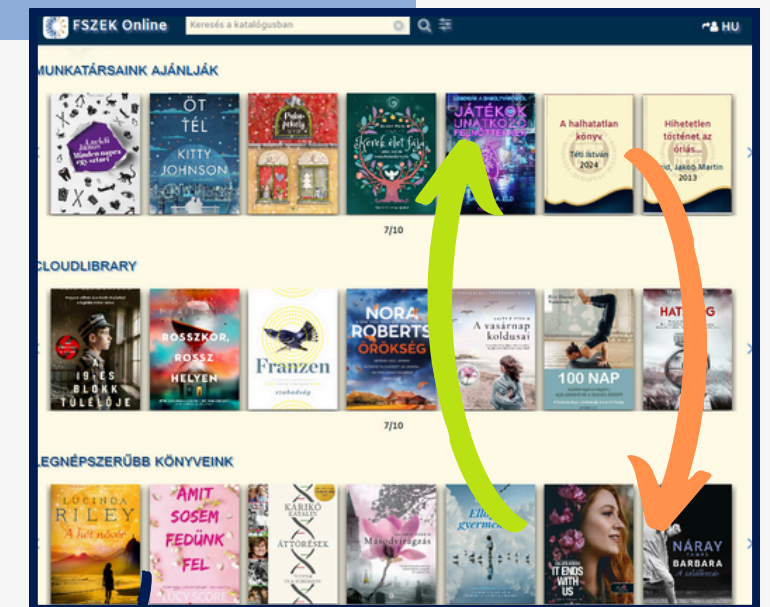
FSZEK Online
Keresés a katalógusban
HU

MUNKATÁRSAINK AJÁNLJÁK

Laczkó János Minden napra egy szörny
ÖT TÉL KITTY JOHNSON
Pulzus-pékség
Kerek élet fája
JÁTÉKOK UNATKOZÓ FELNŐTTEKNEK
A halhatatlan könyv. Téti István 2024
Hihetetlen történet az óriás... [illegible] Jakob Martin 2013

7/10

CLOUDLIBRARY

19-ES BLOKK TÚLÉLŐJE
ROSSZKOR, ROSSZ HELYEN
Franzen
NORA ROBERTS ÖRÖKSÉG
A vasárnap koldusai
100 NAP
HATTYÚ

7/10

LEGNÉPSZERŰBB KÖNYVEINK

LUCINDA RILEY A hét nővér
AMIT SOSEM FEDÜNK FEL LUCY SCORE
KARIKÓ KATALIN ÁTTÖRÉSEK
Második virágzás
Elveszett gyermek
IT ENDS WITH US
NÁRAY TAMÁS BARBARA A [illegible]